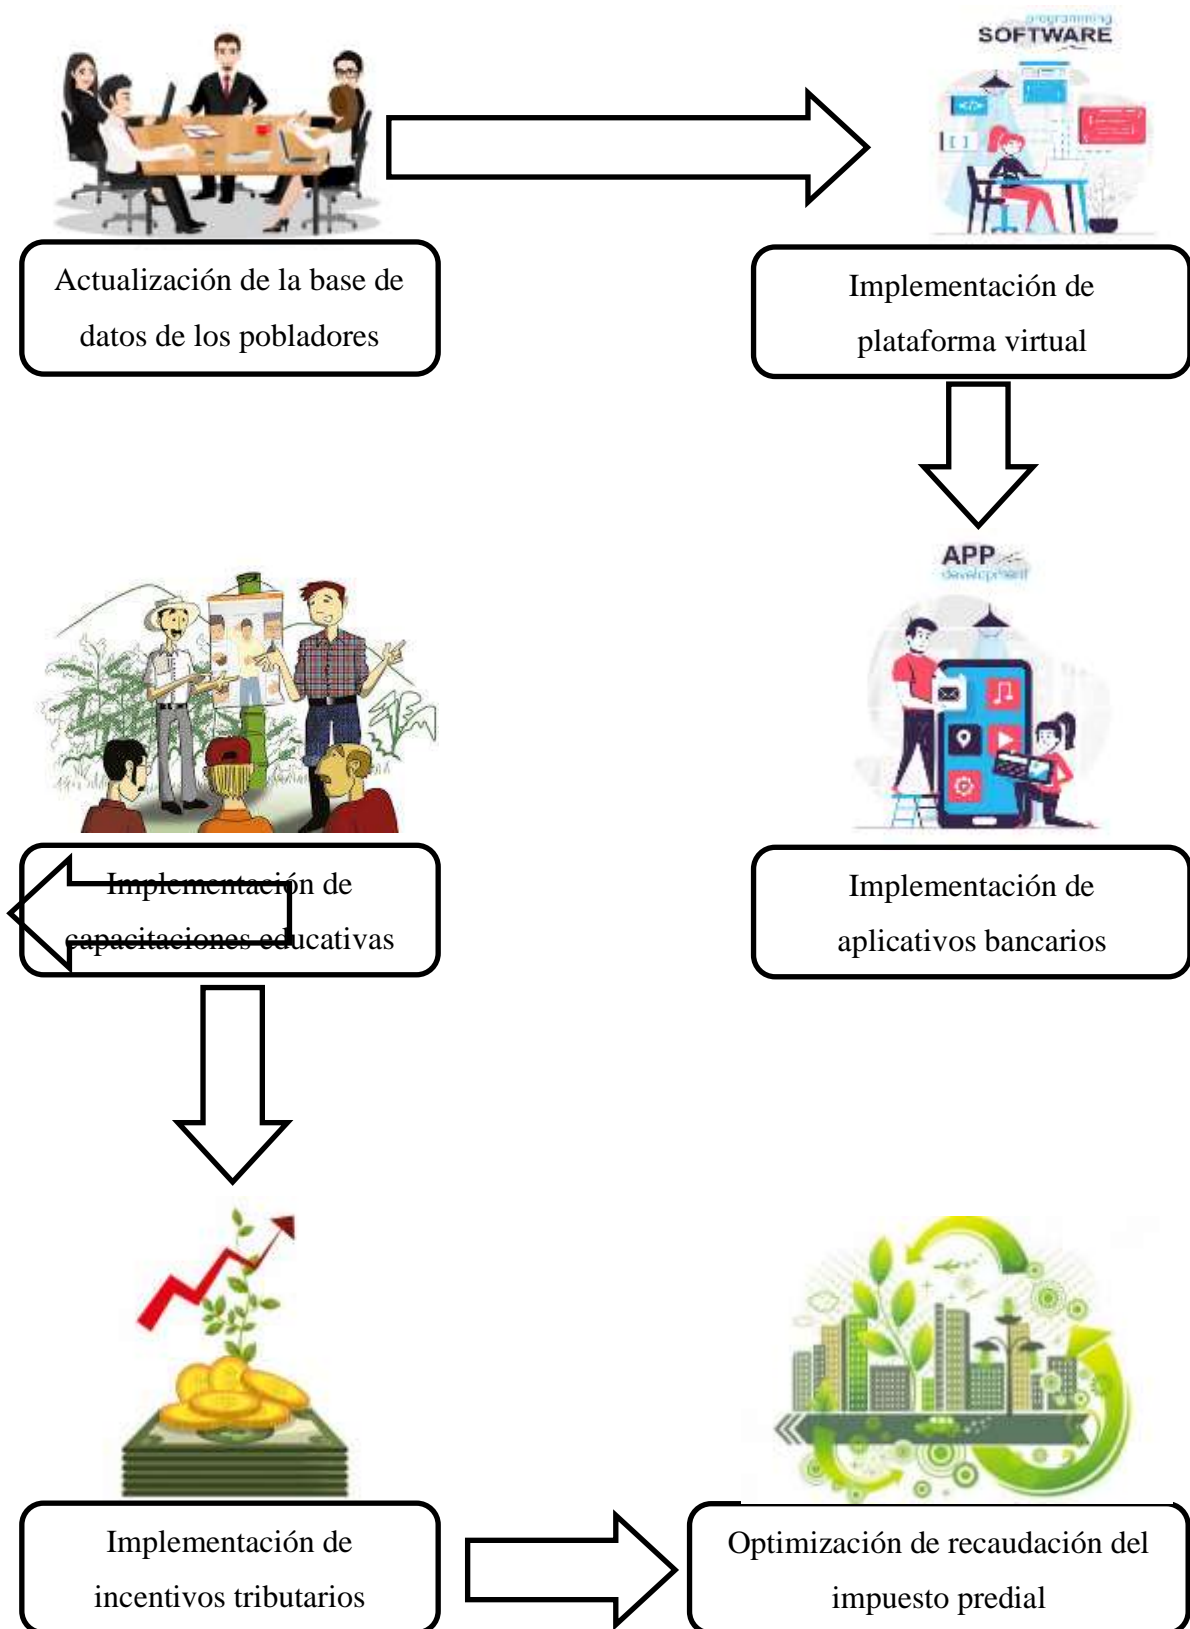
programming
SOFTWARE

Actualización de la base de datos de los pobladores

Implementación de plataforma virtual

APP
development

Implementación de capacitaciones educativas

Implementación de aplicativos bancarios

Implementación de incentivos tributarios

Optimización de recaudación del impuesto predial